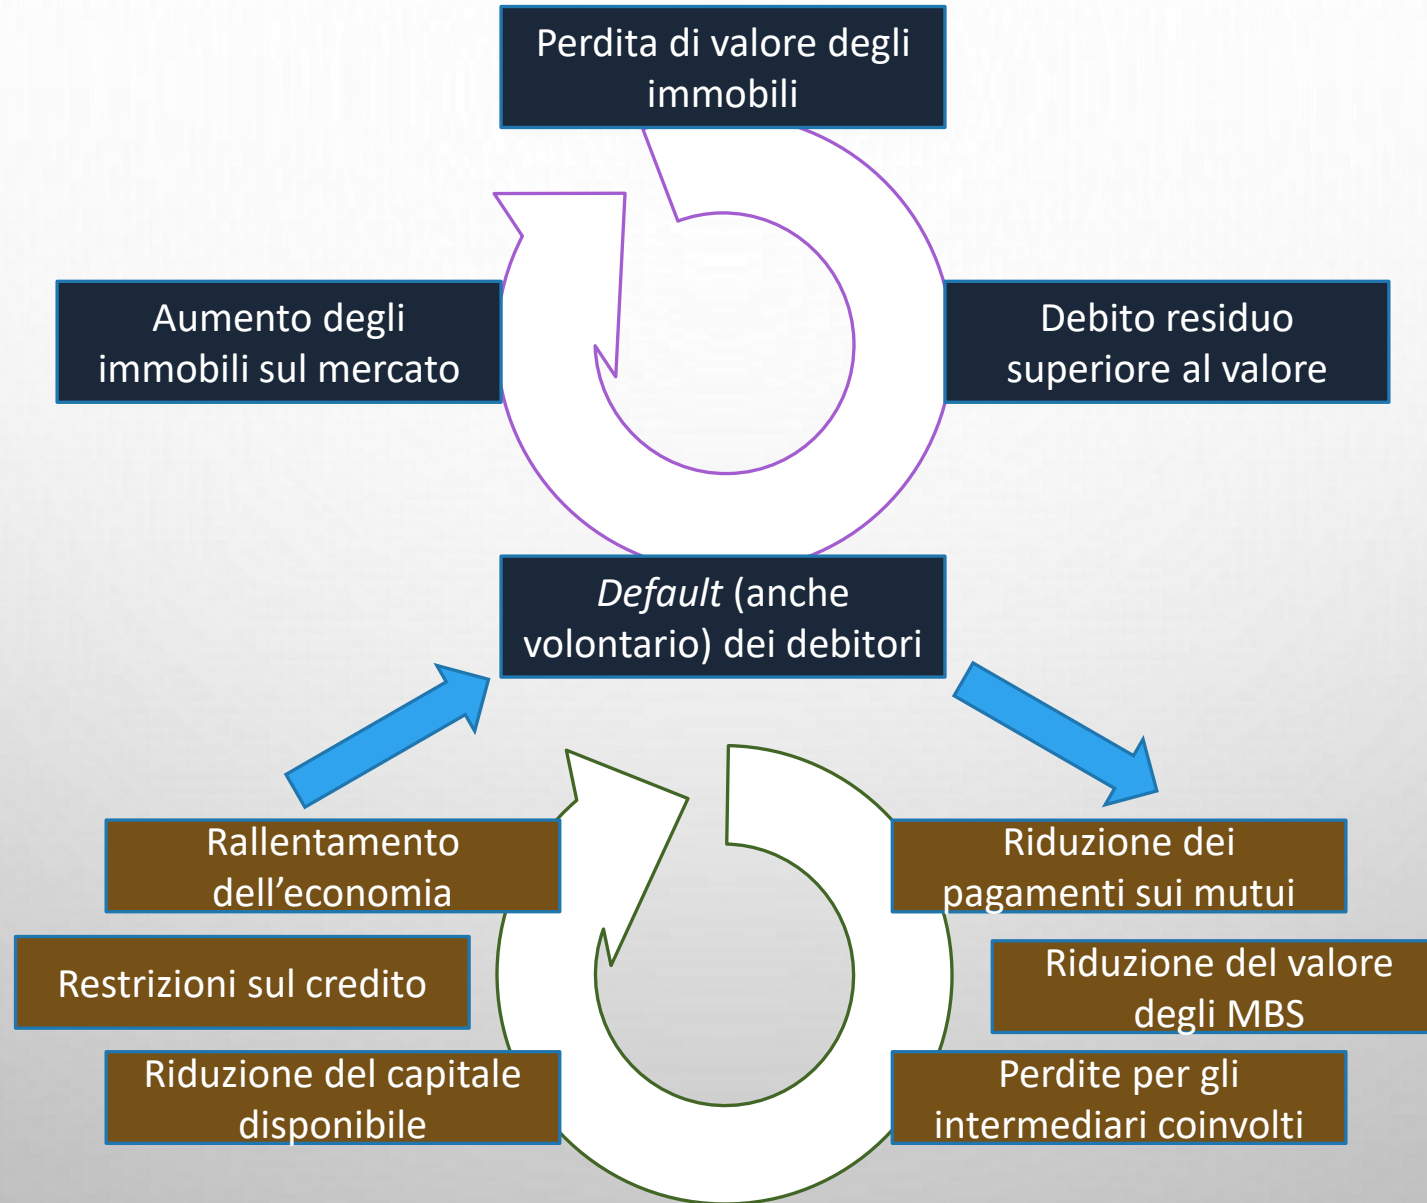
Perdita di valore degli immobili

Aumento degli immobili sul mercato

Debito residuo superiore al valore

Default (anche volontario) dei debitori

Rallentamento dell’economia

Riduzione dei pagamenti sui mutui

Restrizioni sul credito

Riduzione del valore degli MBS

Riduzione del capitale disponibile

Perdite per gli intermediari coinvolti